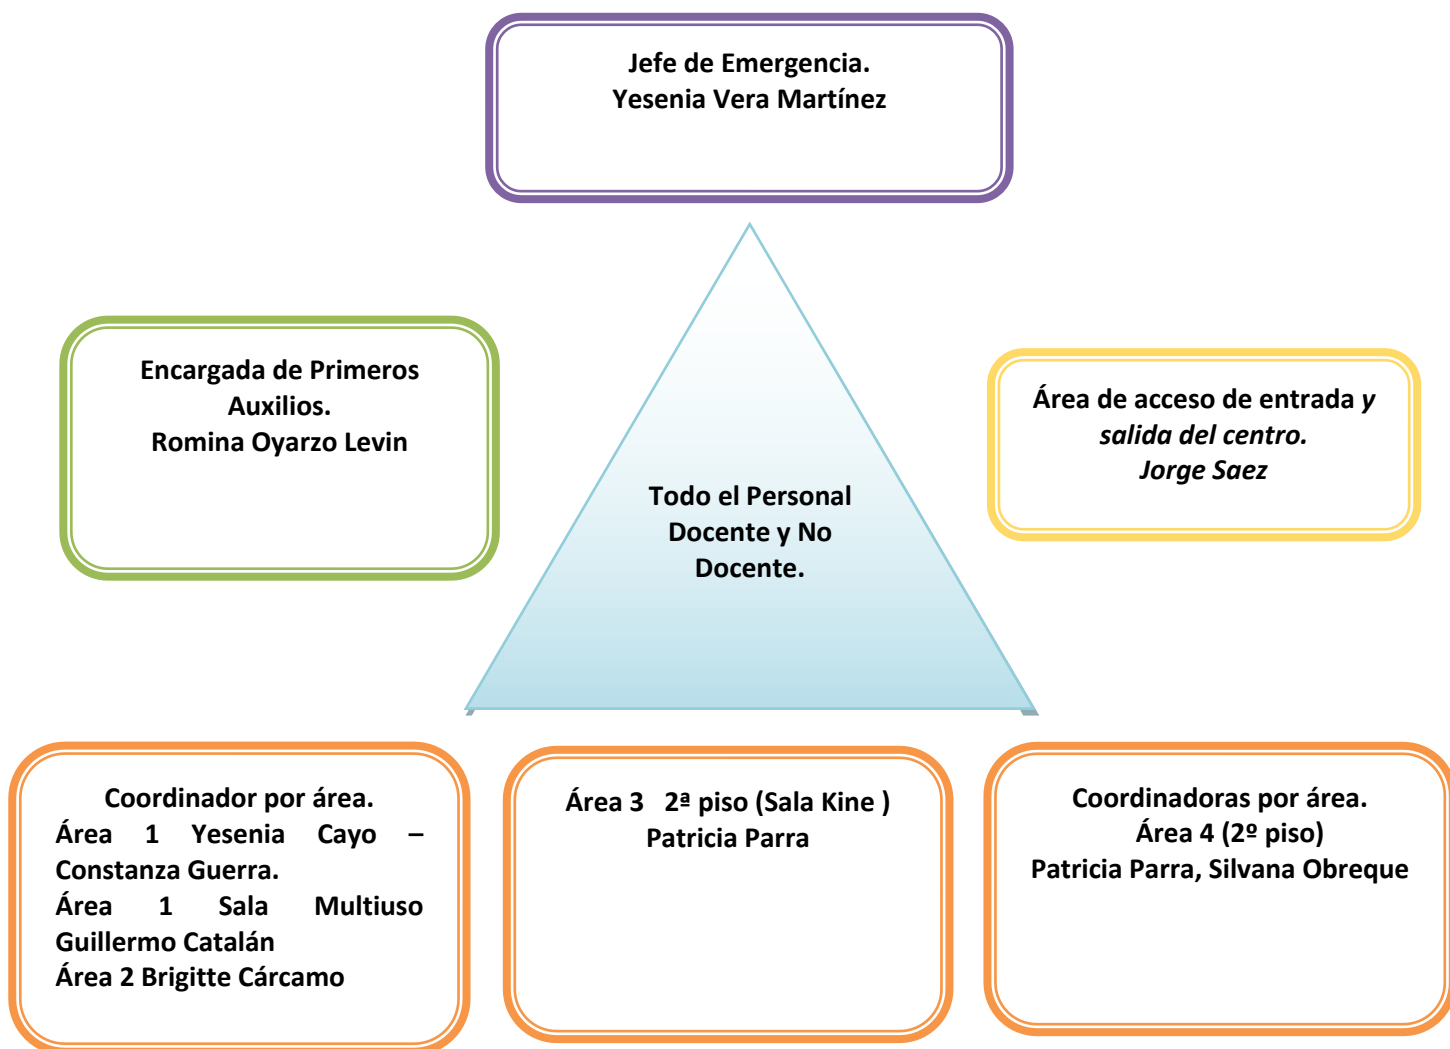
Jefe de Emergencia.
Yesenia Vera Martínez

Encargada de Primeros Auxilios.
Romina Oyarzo Levin

Todo el Personal Docente y No Docente.

Área de acceso de entrada y salida del centro.
Jorge Saez

Coordinador por área.
Área 1 Yesenia Cayo – Constanza Guerra.
Área 1 Sala Multiuso Guillermo Catalán
Área 2 Brigitte Cárcamo

Área 3 2ª piso (Sala Kine )
Patricia Parra

Coordinadoras por área.
Área 4 (2º piso)
Patricia Parra, Silvana Obreque